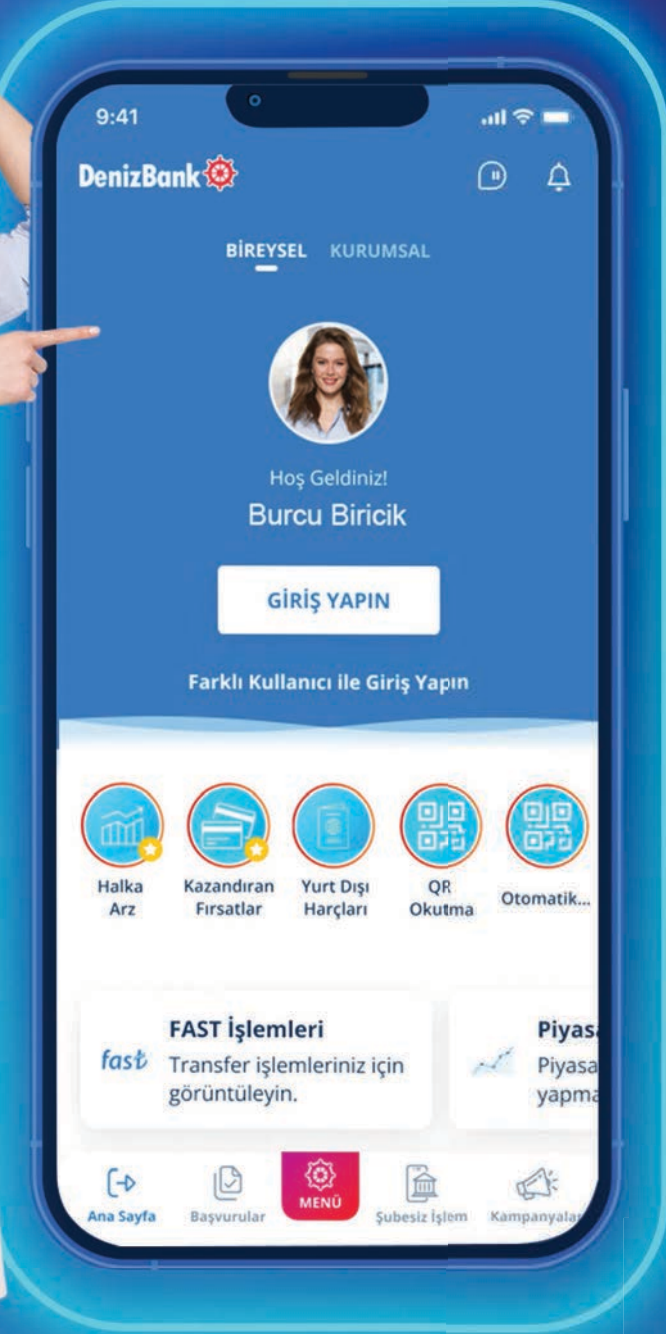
9:41

DenizBank

BİREYSEL KURUMSAL

Hoş Geldiniz!

Burcu Biricik

GİRİŞ YAPIN

Farklı Kullanıcı ile Giriş Yapın

Halka Arz

Kazandıran Fırsatlar

Yurt Dışı Harçları

QR Okutma

Otomatik...

FAST İşlemleri

fast Transfer işlemleriniz için görüntüleyin.

Piyasa

Piyasa

yapma

Ana Sayfa

Başvurular

MENÜ

Şubesiz İşlem

Kampanyala